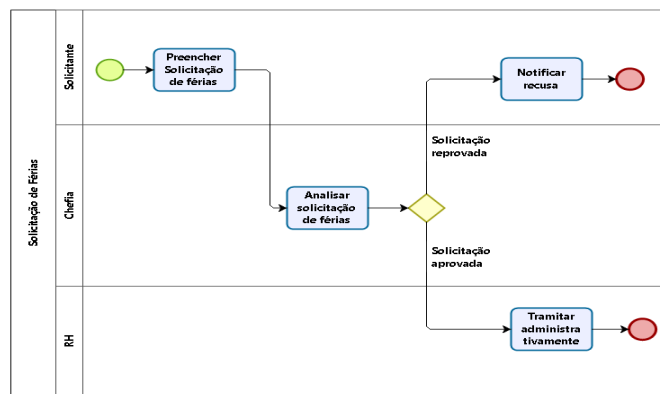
Solicitação de Férias

Solicitante

Preencher Solicitação de férias

Notificar recusa

Chefia

Solicitação reprovada

Analisar solicitação de férias

Solicitação aprovada

RH

Tramitar administra tivamente